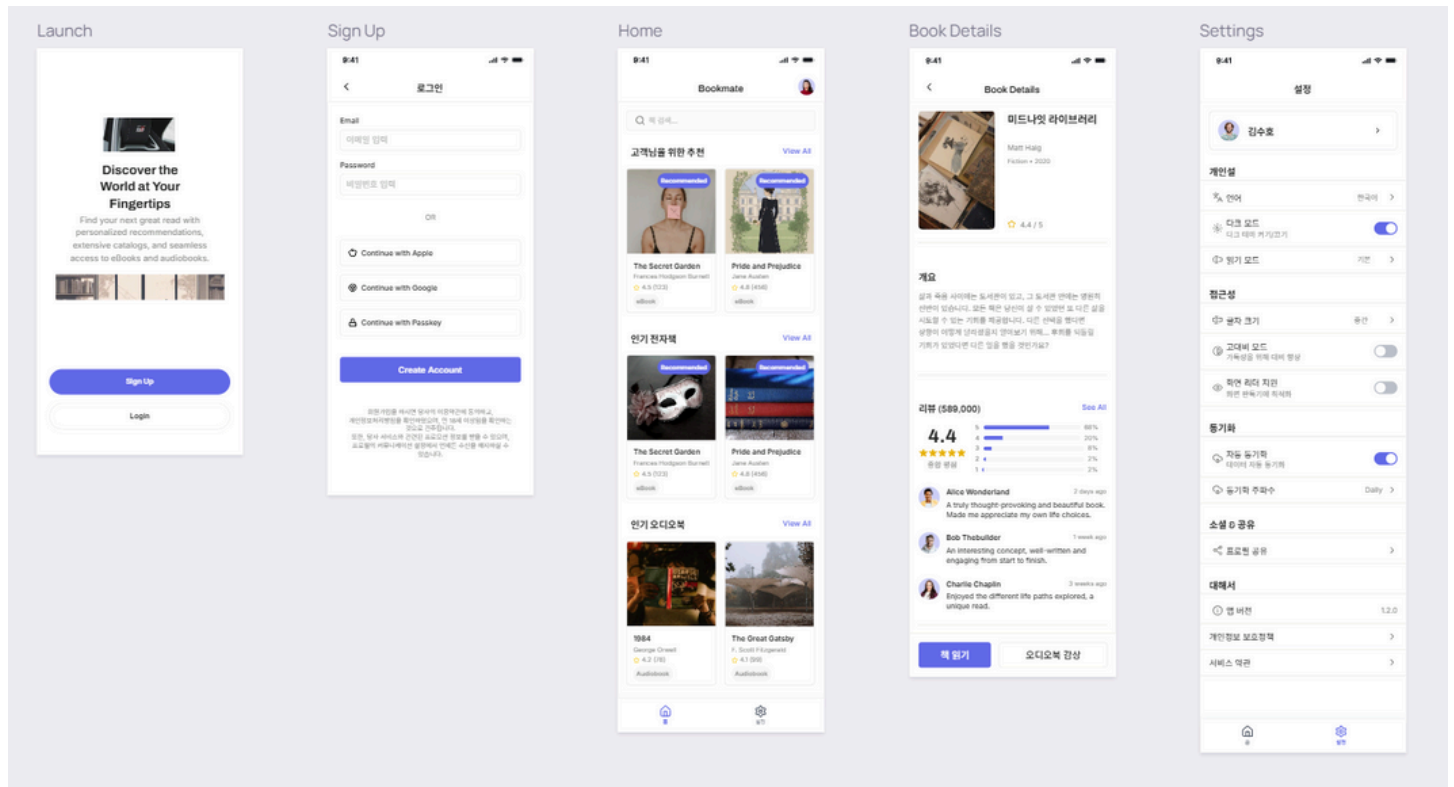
Launch

Discover the World at Your Fingertips

Find your next great read with personalized recommendations, extensive catalogs, and seamless access to eBooks and audiobooks.

Sign Up

Login

Sign Up

9:41

로그인

Email

이메일 입력

Password

비밀번호 입력

OR

Continue with Apple

Continue with Google

Continue with Passkey

Create Account

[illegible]

Home

9:41

Bookmate

책 검색...

고객님을 위한 추천

View All

Recommended

Recommended

The Secret Garden
Frances Hodgson Burnett
4.5 (123)
eBook

Pride and Prejudice
Jane Austen
4.8 (456)
eBook

인기 전자책

View All

Recommended

Recommended

The Secret Garden
Frances Hodgson Burnett
4.5 (123)
eBook

Pride and Prejudice
Jane Austen
4.8 (456)
eBook

인기 오디오북

View All

1984
George Orwell
4.2 (78)
Audiobook

The Great Gatsby
F. Scott Fitzgerald
4.1 (89)
Audiobook

홈

설정

Book Details

9:41

Book Details

미드나잇 라이브러리

Matt Haig

Fiction • 2020

4.4 / 5

개요

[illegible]

리뷰 (589,000)

See All

4.4

종합 평점

5
4
3
2
1

68%
20%
8%
2%
2%

Alice Wonderland
2 days ago
A truly thought-provoking and beautiful book. Made me appreciate my own life choices.

Bob Thebuilder
1 week ago
An interesting concept, well-written and engaging from start to finish.

Charlie Chaplin
3 weeks ago
Enjoyed the different life paths explored, a unique read.

책 읽기

오디오북 감상

Settings

9:41

설정

김수호

개인설

언어
한국어

다크 모드
다크 테마 켜기/끄기

읽기 모드
기본

접근성

글자 크기
중간

고대비 모드
가독성을 위해 대비 향상

화면 리더 지원
화면 판독기에 최적화

동기화

자동 동기화
데이터 자동 동기화

동기화 주파수
Daily

소셜 & 공유

프로필 공유

대해서

앱 버전
1.2.0

개인정보 보호정책

서비스 약관

홈

설정